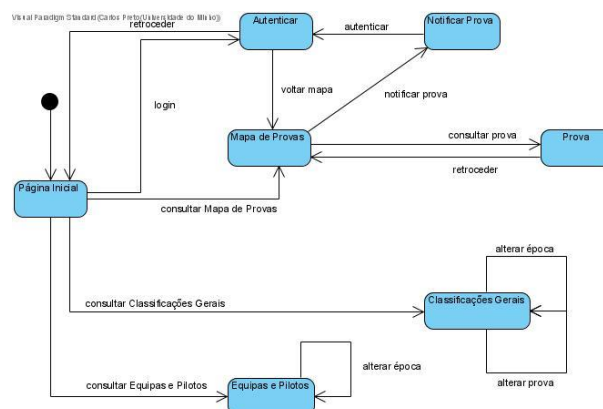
Visual Paradigm Standard(Carlos Pinto(Universidade do Minho))

Autenticar

Notificar Prova

retroceder

autenticar

login

voltar mapa

notificar prova

Mapa de Provas

consultar prova

Prova

retroceder

Página Inicial

consultar Mapa de Provas

alterar época

consultar Classificações Gerais

Classificações Gerais

alterar prova

alterar época

consultar Equipas e Pilotos

Equipas e Pilotos